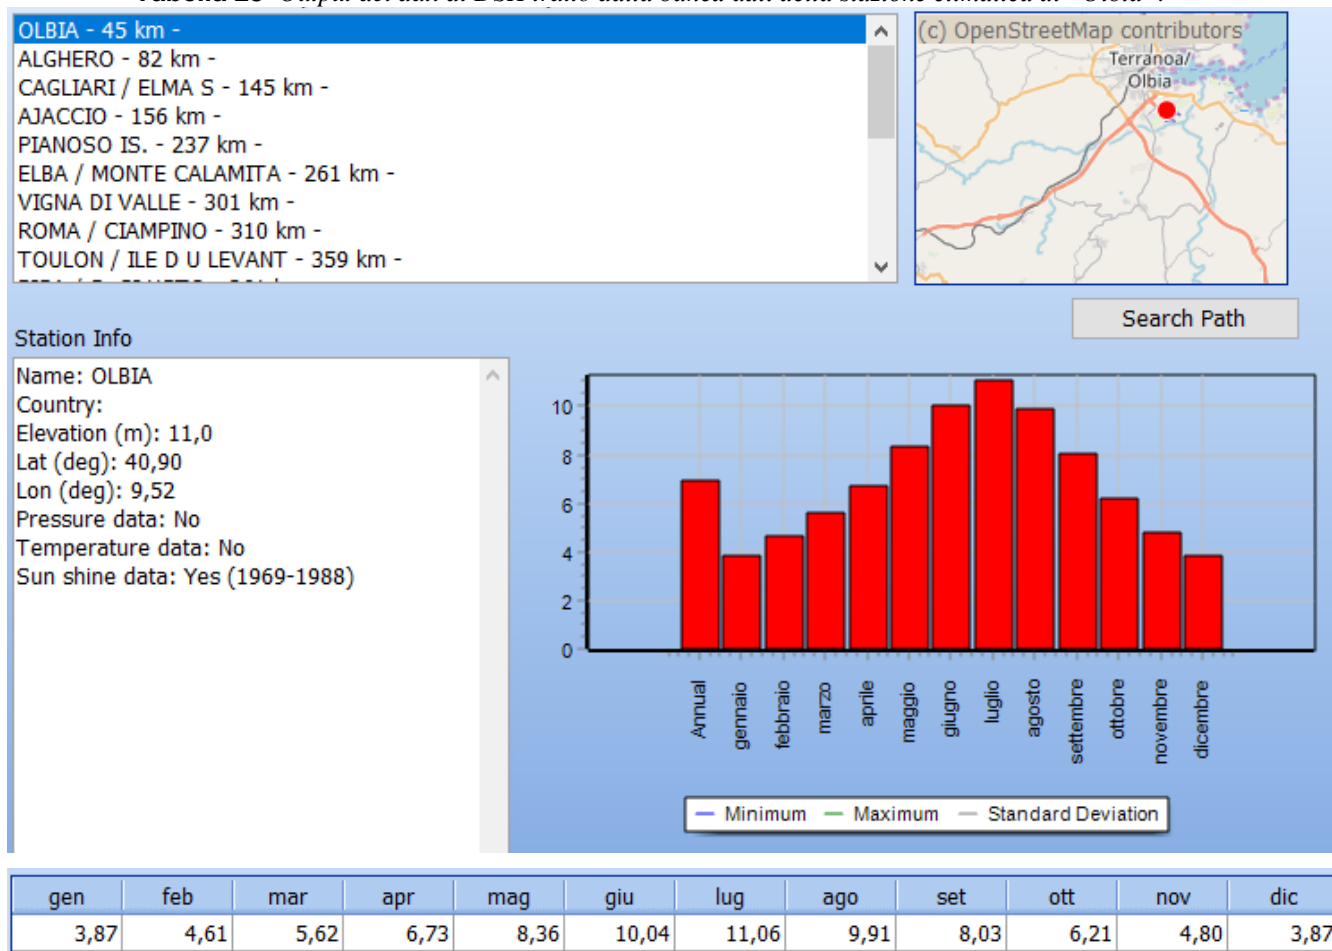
OLBIA - 45 km -
ALGHERO - 82 km -
CAGLIARI / ELMA S - 145 km -
AJACCIO - 156 km -
PIANOSO IS. - 237 km -
ELBA / MONTE CALAMITA - 261 km -
VIGNA DI VALLE - 301 km -
ROMA / CIAMPINO - 310 km -
TOULON / ILE D U LEVANT - 359 km -

(c) OpenStreetMap contributors
Terranoa/ Olbia

Search Path

Station Info

Name: OLBIA
Country:
Elevation (m): 11,0
Lat (deg): 40,90
Lon (deg): 9,52
Pressure data: No
Temperature data: No
Sun shine data: Yes (1969-1988)

10
8
6
4
2
0

Annual
gennaio
febbraio
marzo
aprile
maggio
giugno
luglio
agosto
settembre
ottobre
novembre
dicembre

Minimum
Maximum
Standard Deviation

| gen | feb | mar | apr | mag | giu | lug | ago | set | ott | nov | dic |
|---|---|---|---|---|---|---|---|---|---|---|---|
| 3,87 | 4,61 | 5,62 | 6,73 | 8,36 | 10,04 | 11,06 | 9,91 | 8,03 | 6,21 | 4,80 | 3,87 |